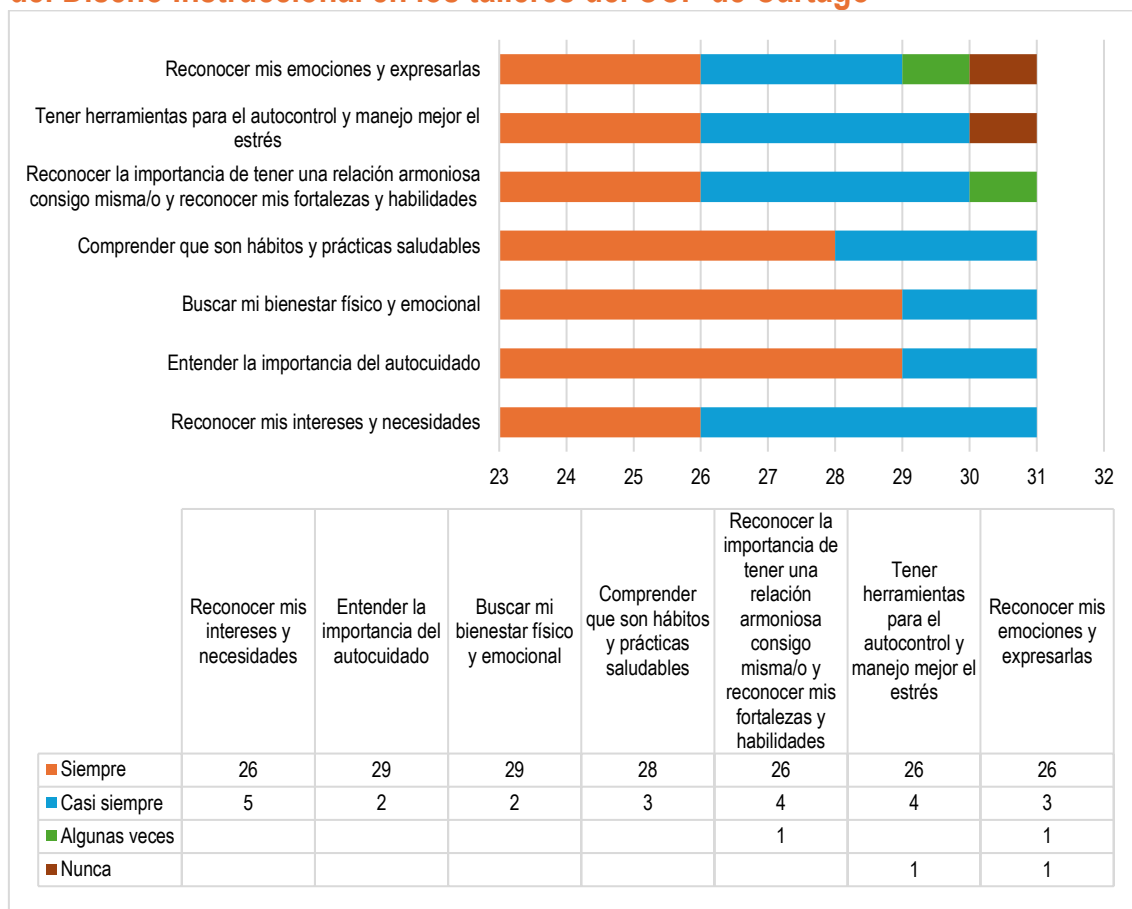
Reconocer mis emociones y expresarlas

Tener herramientas para el autocontrol y manejo mejor el estrés

Reconocer la importancia de tener una relación armoniosa consigo misma/o y reconocer mis fortalezas y habilidades

Comprender que son hábitos y prácticas saludables

Buscar mi bienestar físico y emocional

Entender la importancia del autocuidado

Reconocer mis intereses y necesidades

23 24 25 26 27 28 29 30 31 32

| | Reconocer mis intereses y necesidades | Entender la importancia del autocuidado | Buscar mi bienestar físico y emocional | Comprender que son hábitos y prácticas saludables | Reconocer la importancia de tener una relación armoniosa consigo misma/o y reconocer mis fortalezas y habilidades | Tener herramientas para el autocontrol y manejo mejor el estrés | Reconocer mis emociones y expresarlas |
|---|---|---|---|---|---|---|---|
| Siempre | 26 | 29 | 29 | 28 | 26 | 26 | 26 |
| Casi siempre | 5 | 2 | 2 | 3 | 4 | 4 | 3 |
| Algunas veces | | | | | 1 | | 1 |
| Nunca | | | | | | 1 | 1 |